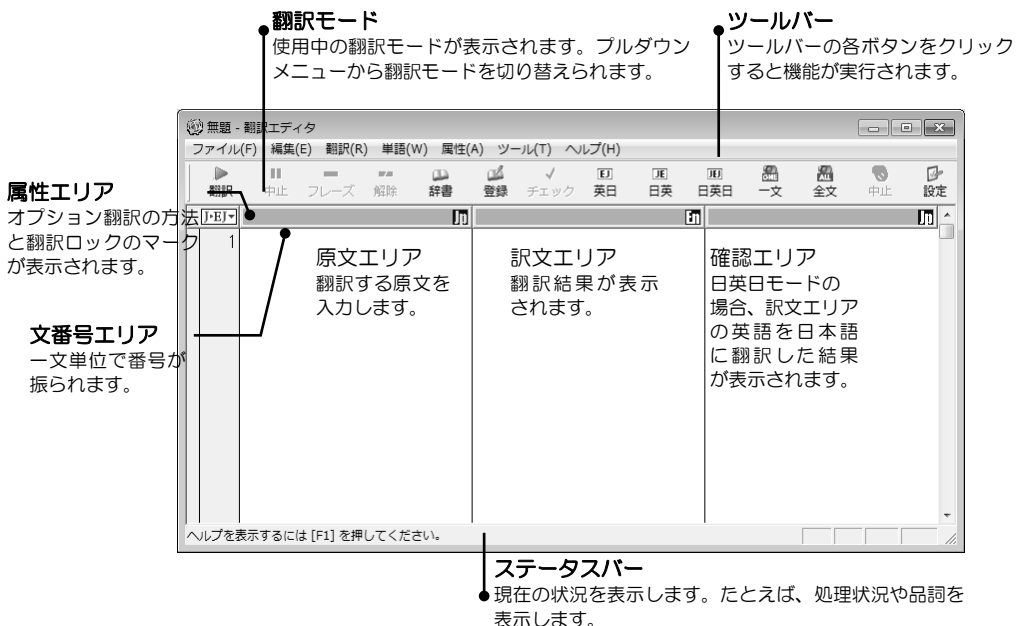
翻訳モード
使用中の翻訳モードが表示されます。プルダウンメニューから翻訳モードを切り替えられます。

ツールバー
ツールバーの各ボタンをクリックすると機能が実行されます。

無題 - 翻訳エディタ

ファイル(F) 編集(E) 翻訳(R) 単語(W) 属性(A) ツール(T) ヘルプ(H)

翻訳 中止 フレーズ 解除 辞書 登録 チェック 英日 日英 日英日 一文 全文 中止 設定

属性エリア
オプション翻訳の方法と翻訳ロックのマークが表示されます。

J•EJ

Jp En Jp

1

原文エリア
翻訳する原文を入力します。

訳文エリア
翻訳結果が表示されます。

確認エリア
日英日モードの場合、訳文エリアの英語を日本語に翻訳した結果が表示されます。

文番号エリア
一文単位で番号が振られます。

ヘルプを表示するには [F1] を押してください。

ステータスバー
現在の状況を表示します。たとえば、処理状況や品詞を表示します。